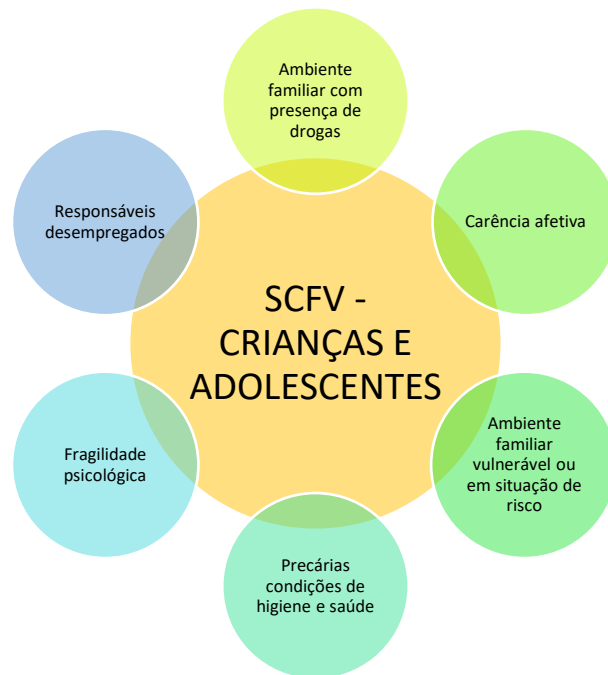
Ambiente familiar com presença de drogas

Carência afetiva

Ambiente familiar vulnerável ou em situação de risco

Precárias condições de higiene e saúde

Fragilidade psicológica

Responsáveis desempregados

SCFV - CRIANÇAS E ADOLESCENTES